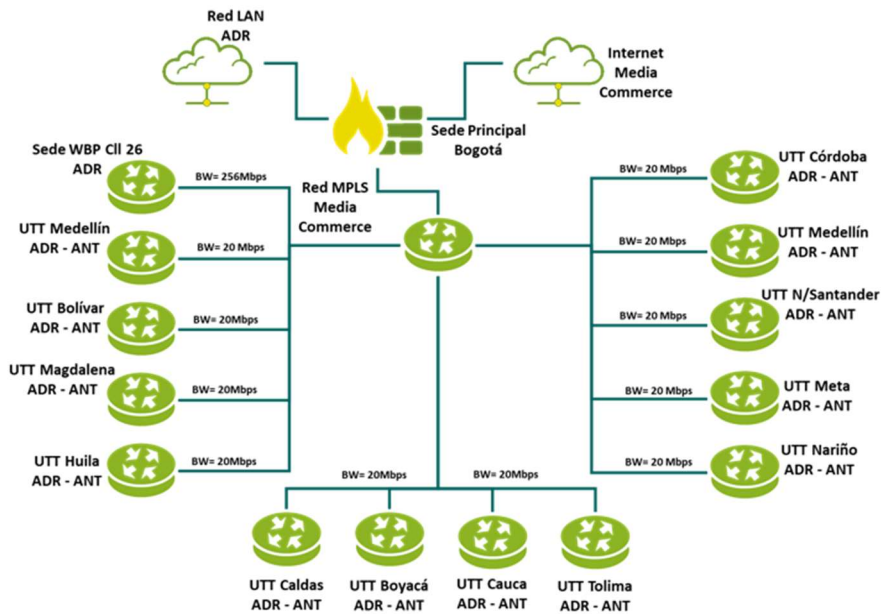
Red LAN
ADR

Internet
Media
Commerce

Sede Principal
Bogotá

Sede WBP Cll 26
ADR

BW= 256Mbps

Red MPLS
Media
Commerce

UTT Medellín
ADR - ANT

BW= 20 Mbps

UTT Bolívar
ADR - ANT

BW= 20Mbps

UTT Magdalena
ADR - ANT

BW= 20Mbps

UTT Huila
ADR - ANT

BW= 20Mbps

BW= 20 Mbps

UTT Córdoba
ADR - ANT

BW= 20 Mbps

UTT Medellín
ADR - ANT

BW= 20 Mbps

UTT N/Santander
ADR - ANT

BW= 20 Mbps

UTT Meta
ADR - ANT

BW= 20 Mbps

UTT Nariño
ADR - ANT

BW= 20Mbps

BW= 20Mbps

UTT Caldas
ADR - ANT

UTT Boyacá
ADR - ANT

UTT Cauca
ADR - ANT

UTT Tolima
ADR - ANT